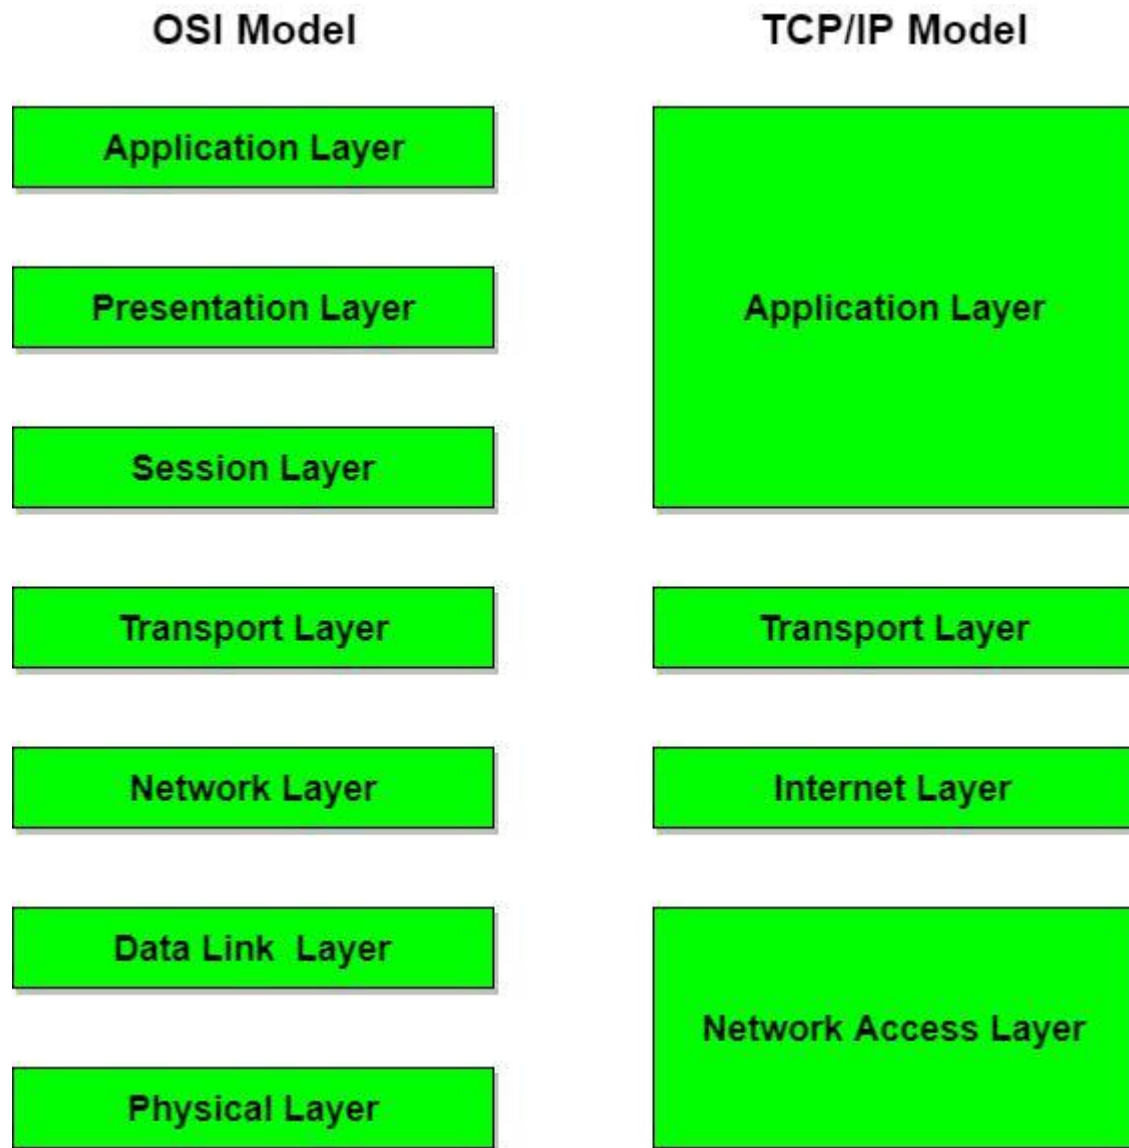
OSI Model

Application Layer

Presentation Layer

Session Layer

Transport Layer

Network Layer

Data Link Layer

Physical Layer

TCP/IP Model

Application Layer

Transport Layer

Internet Layer

Network Access Layer